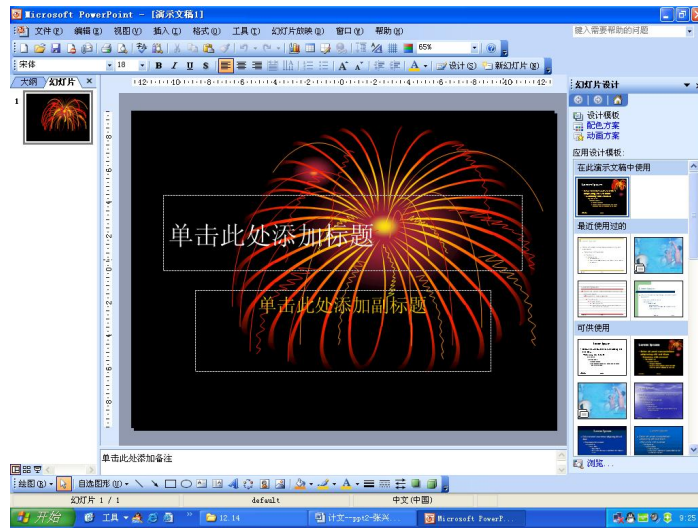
Microsoft PowerPoint - [演示文稿1]

文件(F) 编辑(E) 视图(V) 插入(I) 格式(O) 工具(T) 幻灯片放映(D) 窗口(W) 帮助(H)

键入需要帮助的问题

65%

宋体 18 B I U S A 设计(S) 新幻灯片(N)

大纲 幻灯片 ×

1

12 10 8 6 4 2 0 2 4 6 8 10 12

单击此处添加标题

单击此处添加副标题

单击此处添加备注

幻灯片设计

设计模板
配色方案
动画方案

应用设计模板:

在此演示文稿中使用

最近使用过的

可供使用

浏览...

绘图(R) 自选图形(U)

幻灯片 1 / 1 default 中文(中国)

开始 工具 12.14 计文--ppt2-张兴 Microsoft PowerP... 9:25